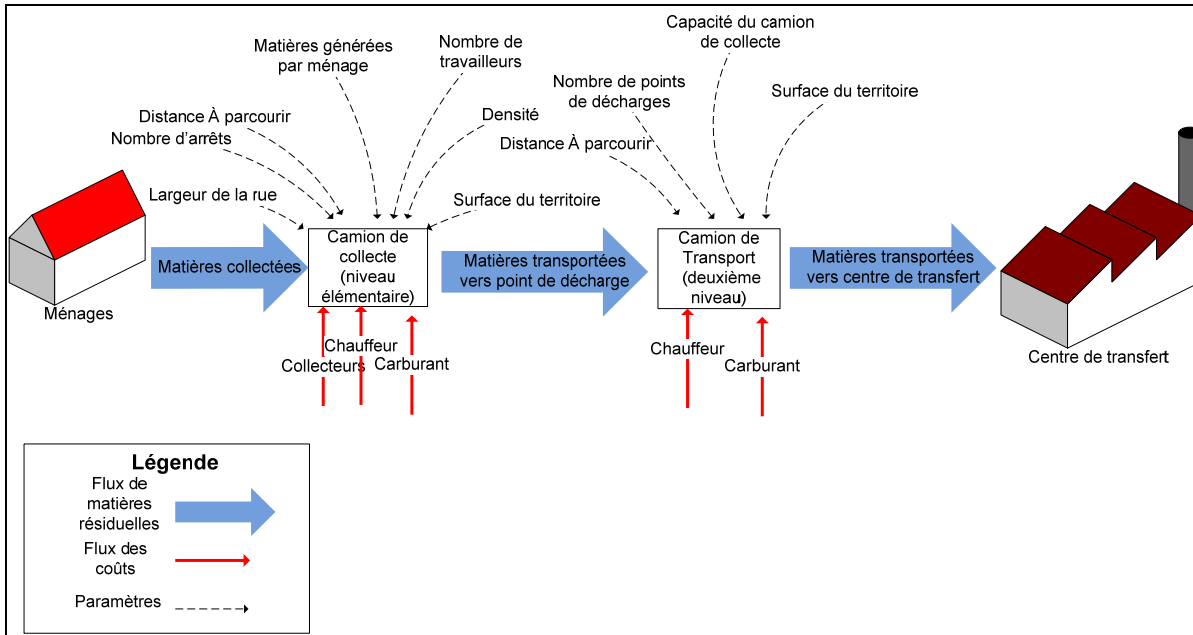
Matières générées par ménage

Nombre de travailleurs

Capacité du camion de collecte

Nombre de points de décharges

Surface du territoire

Distance À parcourir

Nombre d'arrêts

Densité

Distance À parcourir

Largeur de la rue

Surface du territoire

Matières collectées

Camion de collecte (niveau élémentaire)

Matières transportées vers point de décharge

Camion de Transport (deuxième niveau)

Matières transportées vers centre de transfert

Ménages

Chauffeur

Collecteurs

Carburant

Chauffeur

Carburant

Centre de transfert

Légende

Flux de matières résiduelles

Flux des coûts

Paramètres